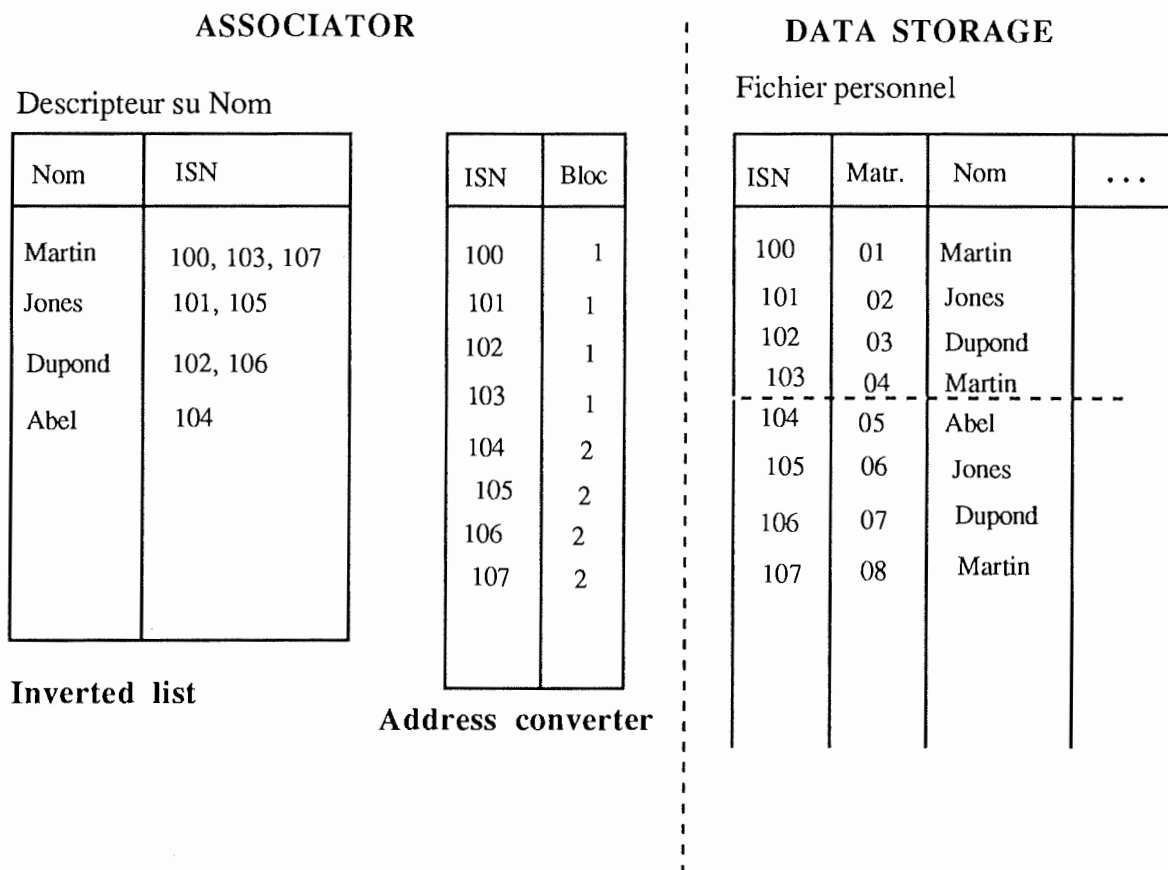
ASSOCIATOR

Descripteur su Nom

| Nom | ISN |
|---|---|
| Martin | 100, 103, 107 |
| Jones | 101, 105 |
| Dupond | 102, 106 |
| Abel | 104 |

Inverted list

| ISN | Bloc |
|---|---|
| 100 | 1 |
| 101 | 1 |
| 102 | 1 |
| 103 | 1 |
| 104 | 2 |
| 105 | 2 |
| 106 | 2 |
| 107 | 2 |

Address converter

DATA STORAGE

Fichier personnel

| ISN | Matr. | Nom | ... |
|---|---|---|---|
| 100 | 01 | Martin | |
| 101 | 02 | Jones | |
| 102 | 03 | Dupond | |
| 103 | 04 | Martin | |
| 104 | 05 | Abel | |
| 105 | 06 | Jones | |
| 106 | 07 | Dupond | |
| 107 | 08 | Martin | |